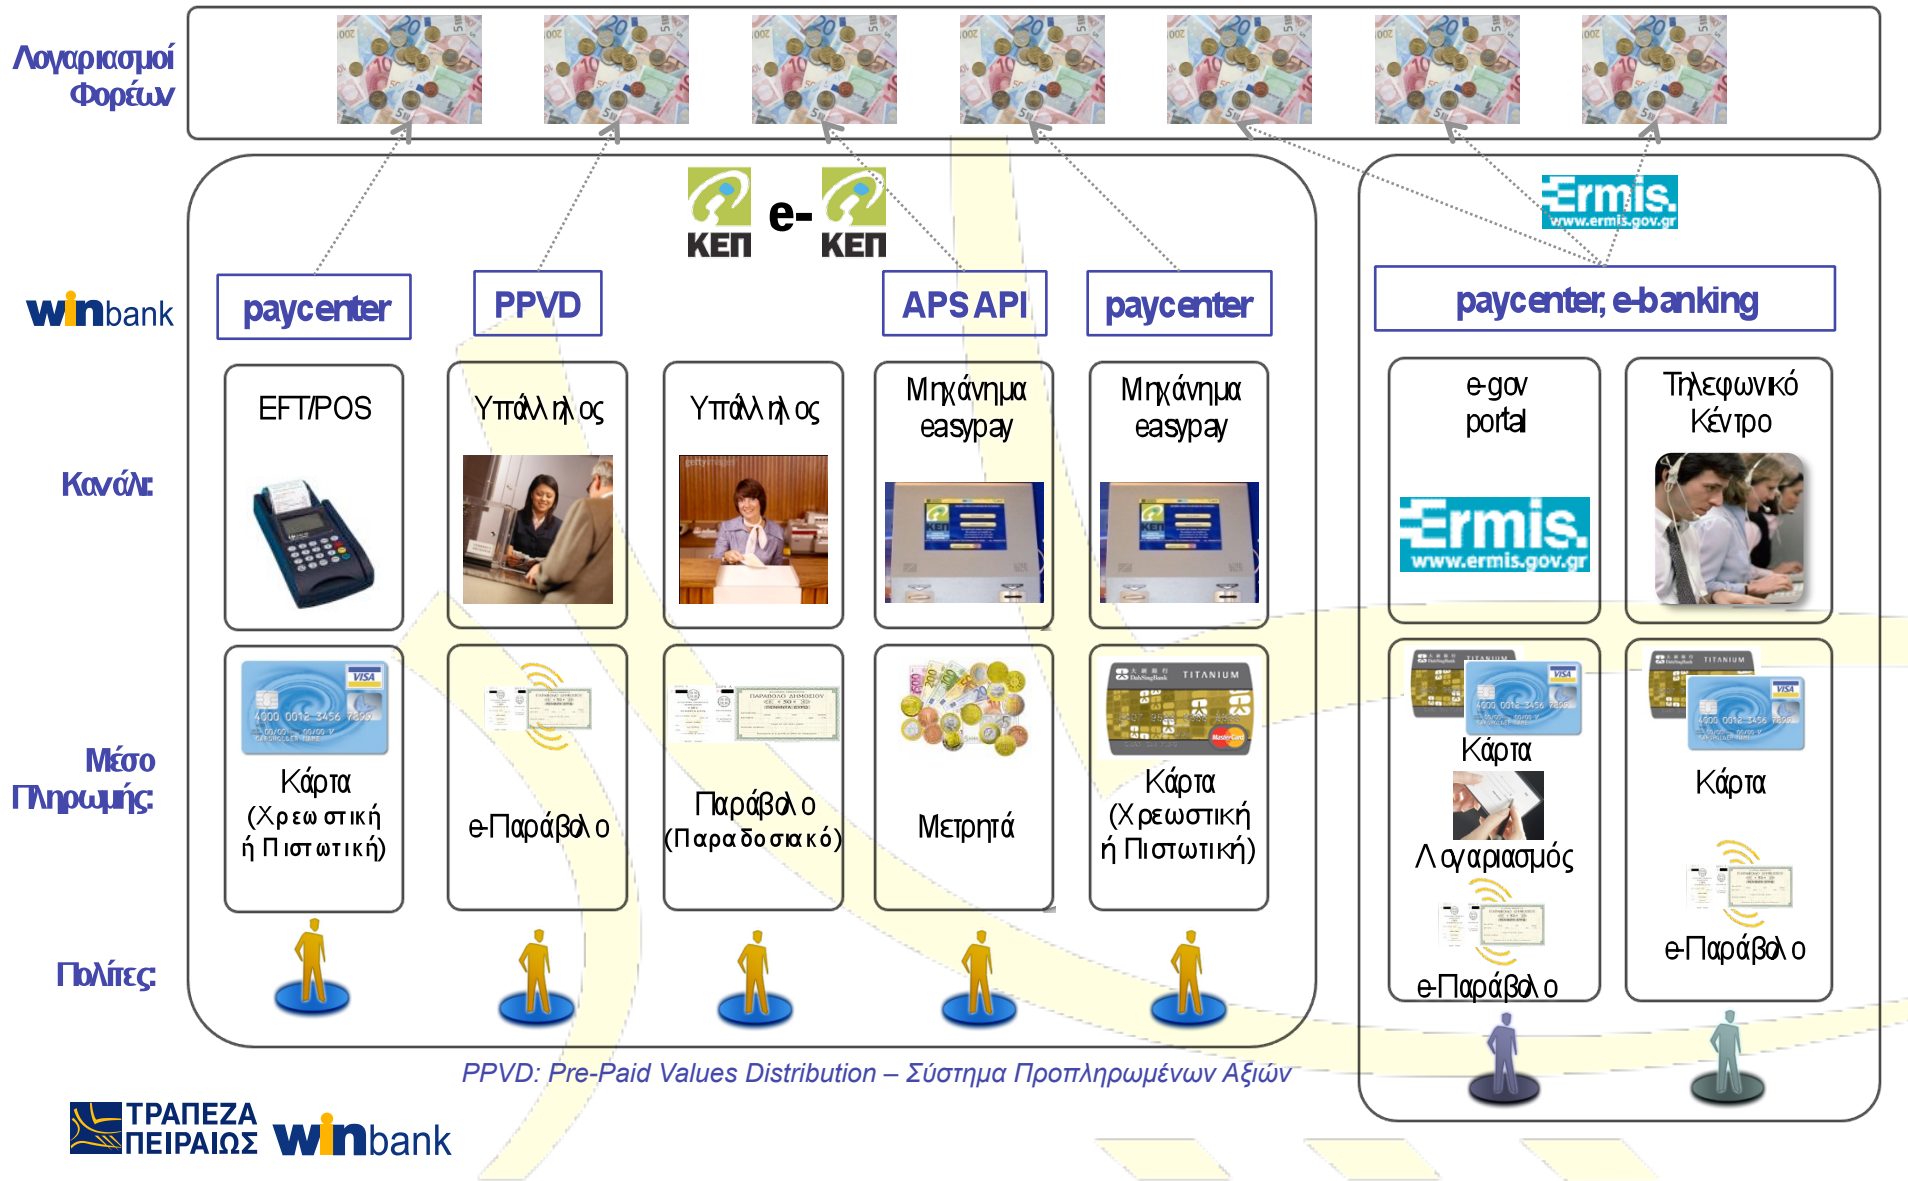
Λογαριασμοί Φορέων

winbank

Κανάλι

Μέσο Πληρωμής

Πολίτες

ΚΕΠ e-ΚΕΠ

paycenter

PPVD

APS API

paycenter

Ermis. www.ermis.gov.gr

paycenter, e-banking

EFT/POS

Κάρτα (Χρεωστική ή Πιστωτική)

Υπάλληλος

e-Παράβολο

Υπάλληλος

Παράβολο (Παραδοσιακό)

Μηχάνημα easypay

Μετρητά

Μηχάνημα easypay

Κάρτα (Χρεωστική ή Πιστωτική)

e-gov portal

Ermis. www.ermis.gov.gr

Κάρτα

Λογαριασμός

e-Παράβολο

Τηλεφωνικό Κέντρο

Κάρτα

e-Παράβολο

PPVD: Pre-Paid Values Distribution – Σύστημα Προπληρωμένων Αξιών

ΤΡΑΠΕΖΑ ΠΕΙΡΑΙΩΣ winbank